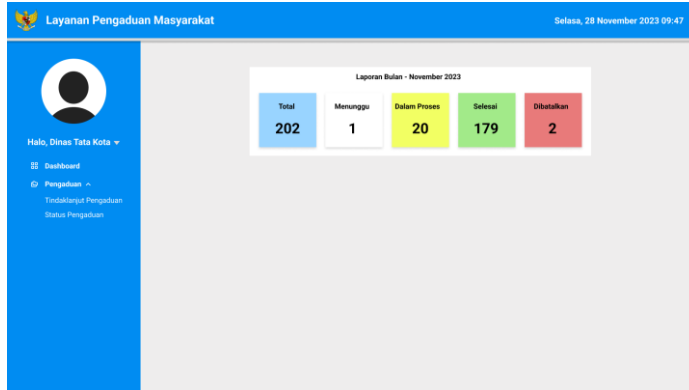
Layanan Pengaduan Masyarakat

Selasa, 28 November 2023 09:47

Halo, Dinas Tata Kota

Dashboard

Pengaduan

Tindaklanjut Pengaduan

Status Pengaduan

Laporan Bulan - November 2023

| Total | Menunggu | Dalam Proses | Selesai | Dibatalkan |
|---|---|---|---|---|
| 202 | 1 | 20 | 179 | 2 |